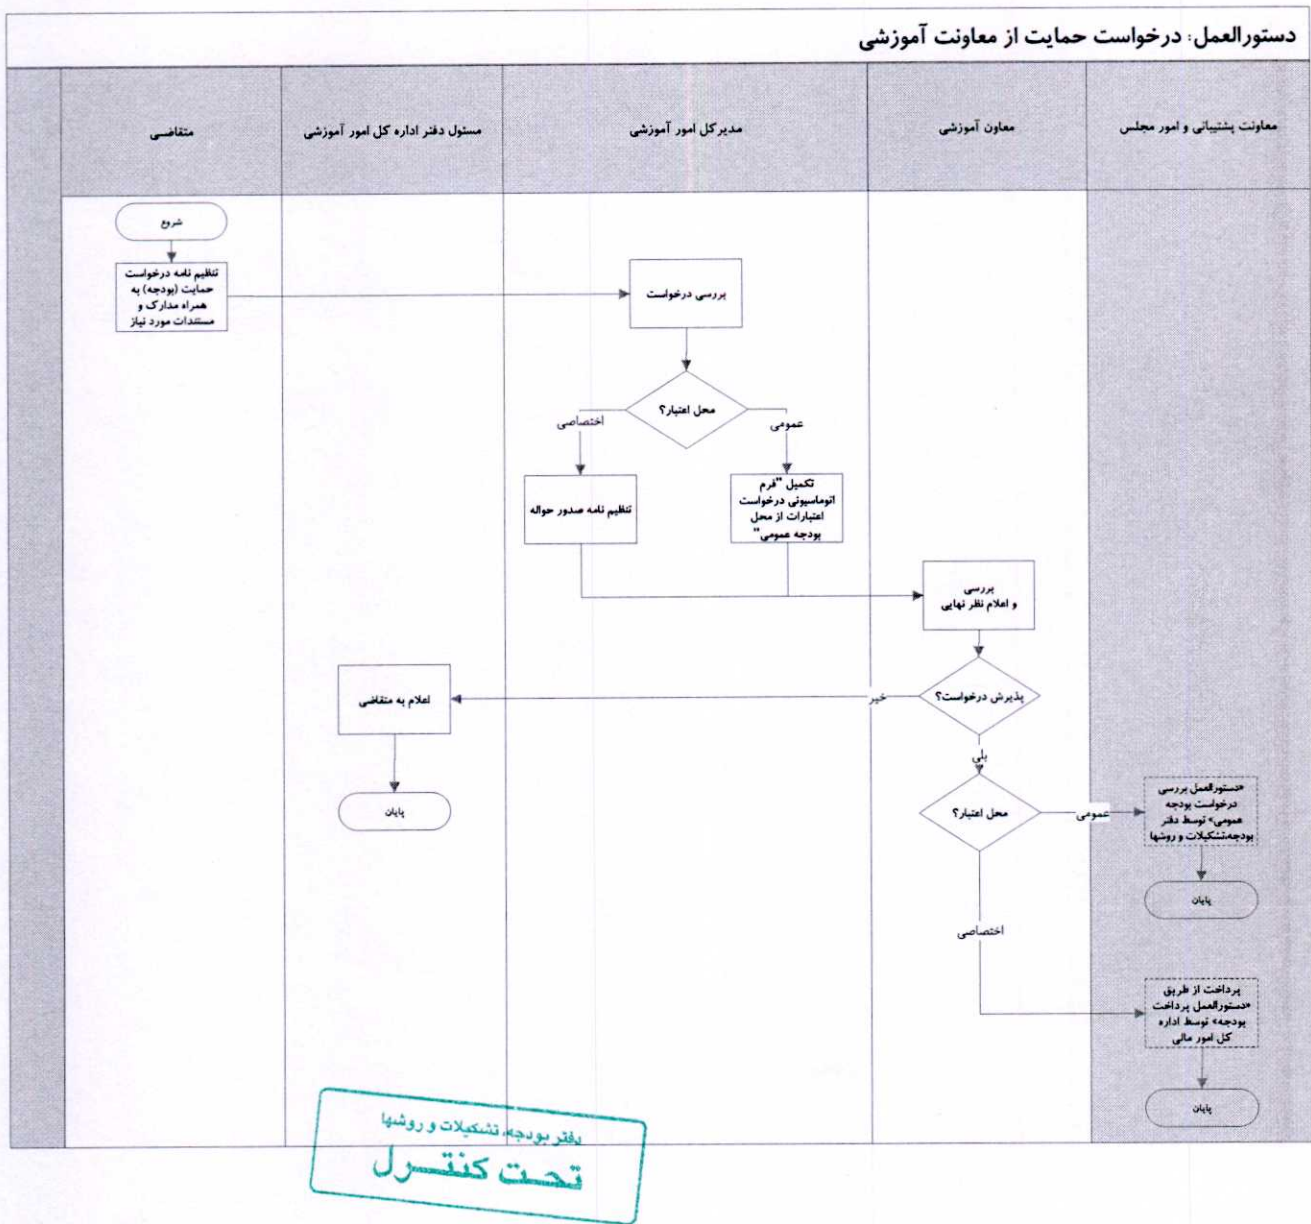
دستورالعمل: درخواست حمایت از معاونت آموزشی

| معاونت پشتیبانی و امور مجلس | معاون آموزشی | مدیرکل امور آموزشی | مسئول دفتر اداره کل امور آموزشی | متقاضی |
|---|---|---|---|---|

شروع

تنظیم نامه درخواست حمایت (بودجه) به همراه مدارک و مستندات مورد نیاز

بررسی درخواست

محل اعتبار؟

اختصاصی

عمومی

تنظیم نامه صدور حواله

تکمیل "فرم اتوماسیونی درخواست اعتبارات از محل بودجه عمومی"

بررسی و اعلام نظر نهایی

پذیرش درخواست؟

خیر

اعلام به متقاضی

پایان

بلی

محل اعتبار؟

عمومی

«دستورالعمل بررسی درخواست بودجه عمومی» توسط دفتر بودجه‌تشکیلات و روشها

پایان

اختصاصی

پرداخت از طریق «دستورالعمل پرداخت بودجه» توسط اداره کل امور مالی

پایان

دفتر بودجه، تشکیلات و روشها
تحت کنترل